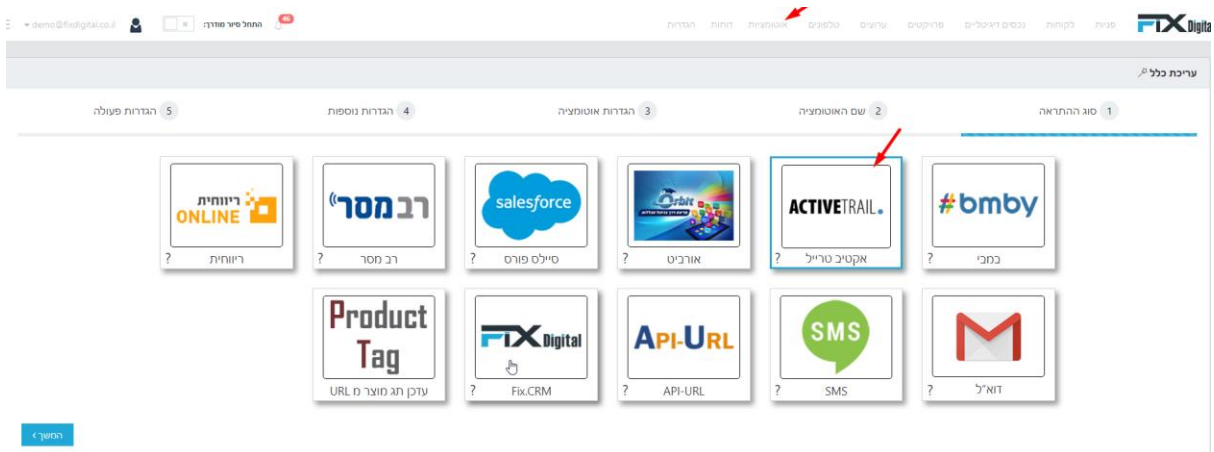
FIX Digita פניות לקוחות נכסים דיגיטליים פרויקטים ערוצים טלפונים אוטומציות דוחות הגדרות

46 התחל סיור מודרך: demo@fixdigital.co.il

עריכת כלל

1 סוג ההתראה
2 שם האוטומציה
3 הגדרות אוטומציה
4 הגדרות נוספות
5 הגדרות פעולה

#bmby
במבי ?

ACTIVETRAIL.
אקטיב טרייל ?

Orbit
אורביט ?

salesforce
סיילס פורס ?

רב מסר
רב מסר ?

ריווחית ONLINE
ריווחית ?

דוא"ל ?

SMS
SMS ?

API-URL
API-URL ?

FIX Digital
Fix.CRM

Product Tag
עדכן תג מוצר מ URL ?

המשך